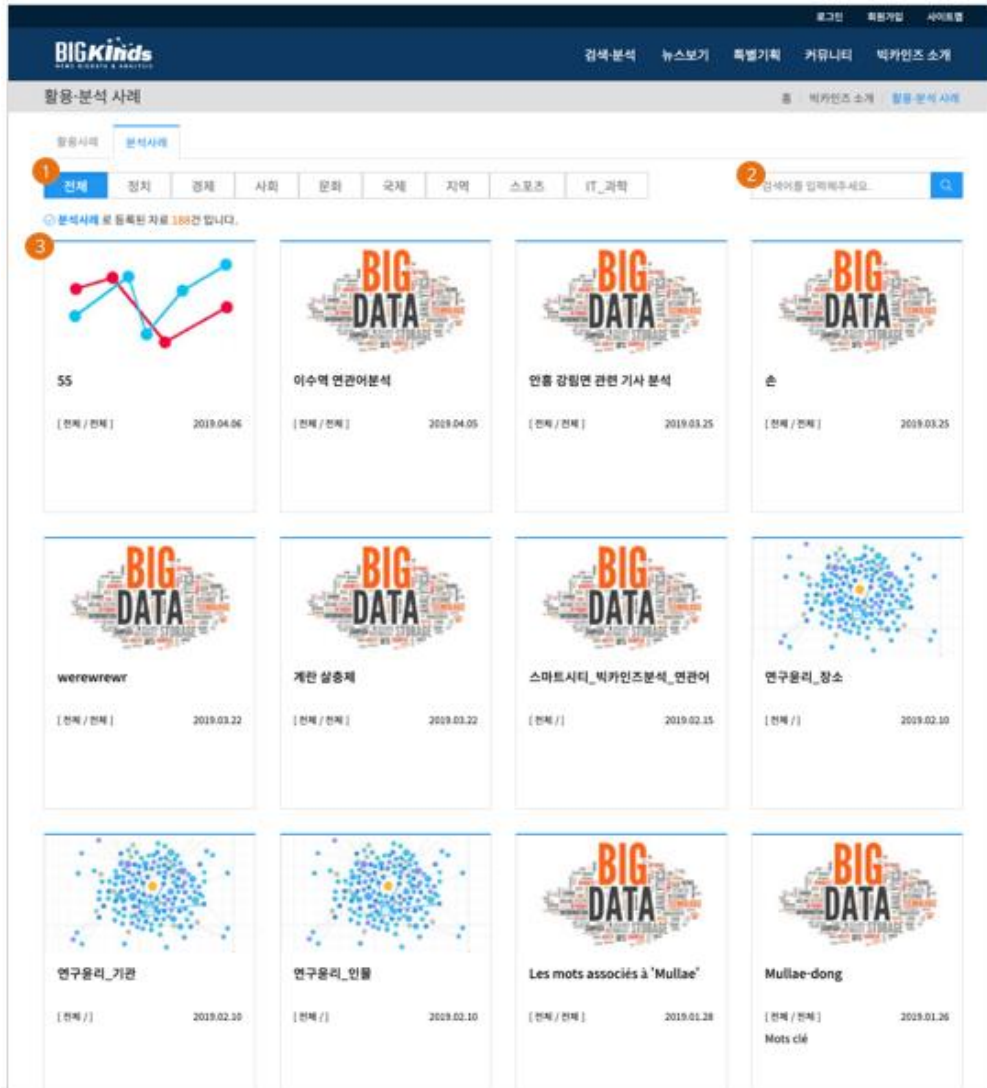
로그인 회원가입 사이트맵

BIGKinds
NEWS BIGDATA & ANALYSIS

검색·분석 뉴스보기 특별기획 커뮤니티 빅카인즈 소개

활용·분석 사례

홈 빅카인즈 소개 활용·분석 사례

활용사례 분석사례

1

전체 정치 경제 사회 문화 국제 지역 스포츠 IT_과학

2

검색어를 입력해주세요.

분석사례 로 등록된 자료 188건 입니다.

3

55
[ 전체 / 전체 ] 2019.04.06

BIG DATA
이수역 연관어분석
[ 전체 / 전체 ] 2019.04.05

BIG DATA
안홍 강릉면 관련 기사 분석
[ 전체 / 전체 ] 2019.03.25

BIG DATA
손
[ 전체 / 전체 ] 2019.03.25

BIG DATA
werewrewr
[ 전체 / 전체 ] 2019.03.22

BIG DATA
계란 살충제
[ 전체 / 전체 ] 2019.03.22

BIG DATA
스마트시티_빅카인즈분석_연관어
[ 전체 / ] 2019.02.15

연구윤리_장소
[ 전체 / ] 2019.02.10

연구윤리_기관
[ 전체 / ] 2019.02.10

연구윤리_인물
[ 전체 / ] 2019.02.10

BIG DATA
Les mots associés à 'Mullae'
[ 전체 / 전체 ] 2019.01.28

BIG DATA
Mullae-dong
[ 전체 / 전체 ] 2019.01.26
Mots clé